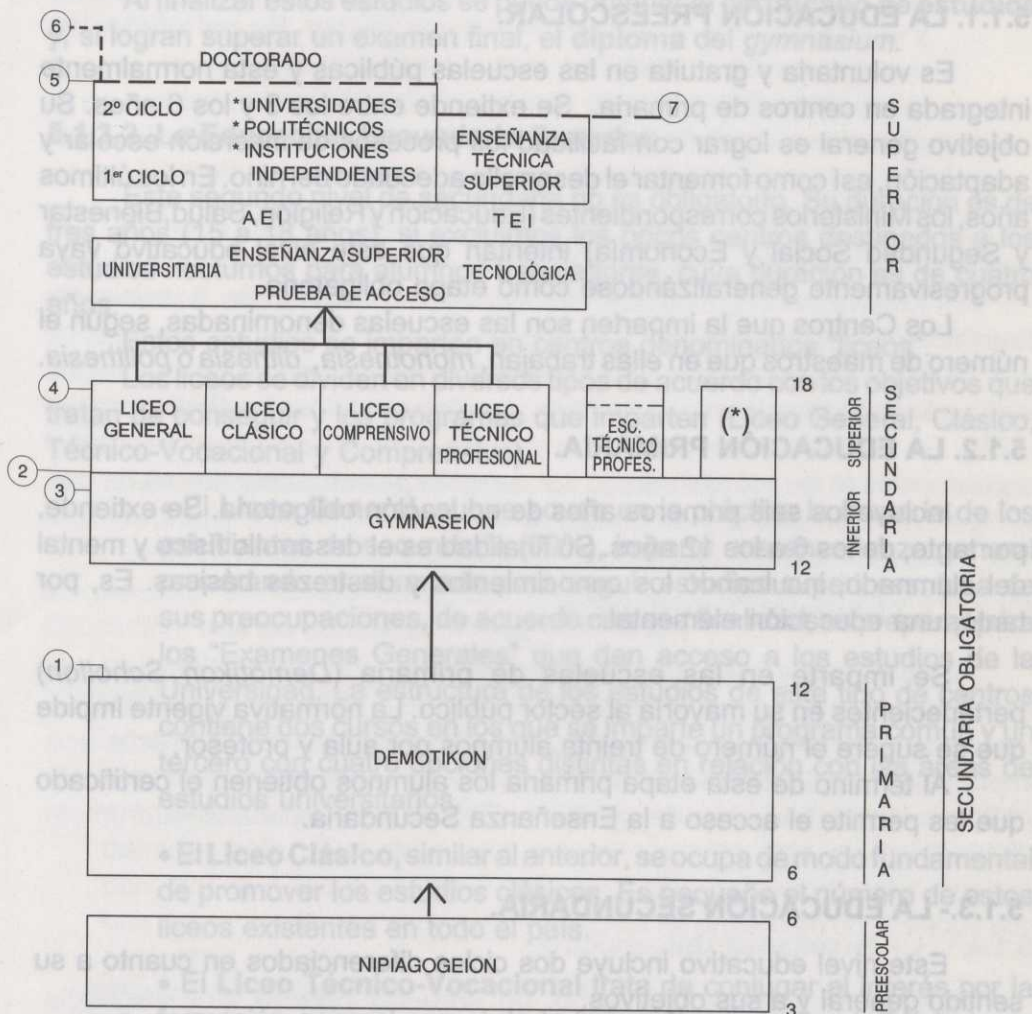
6

5

DOCTORADO

2º CICLO

1er CICLO

* UNIVERSIDADES
* POLITÉCNICOS
* INSTITUCIONES INDEPENDIENTES

7

ENSEÑANZA TÉCNICA SUPERIOR

A E I

T E I

UNIVERSITARIA ENSEÑANZA SUPERIOR TECNOLÓGICA

PRUEBA DE ACCESO

SUPERIOR

4

LICEO GENERAL

LICEO CLÁSICO

LICEO COMPRENSIVO

LICEO TÉCNICO PROFESIONAL

ESC. TÉCNICO PROFES.

(*)

18

2

3

GYMNASEION

12

SUPERIOR

INFERIOR

SECUNDARIA

SECUNDARIA OBLIGATORIA

1

12

DEMOTIKON

6

PRIMARIA

6

NIPIAGOGEION

3

PREESCOLAR

5.1.1. LA EDUCACIÓN PREESCOLAR

Es voluntaria y gratuita en las escuelas públicas y está normalmente integrada en centros de primaria. Se extiende entre los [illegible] años. Su objetivo general es lograr con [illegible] adaptación, así como fomentar el desarrollo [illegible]. En los últimos años, los Ministerios correspondientes (Educación y Religión, Salud, Bienestar y Seguridad Social y Economía) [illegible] progresivamente generalizándose como etapa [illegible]

Los Centros que la imparten son las escuelas denominadas, según el número de maestros que en ellas trabajan, "monotesia", "ditesia" o "politesia".

5.1.2. LA EDUCACIÓN PRIMARIA

Incluye los seis primeros años de educación obligatoria. Se extiende, por tanto, de los 6 a los 12 años. Su finalidad es el desarrollo físico y mental del alumnado, incluido los conocimientos y destrezas básicas. Es, por tanto, una educación elemental.

Se imparte en las escuelas de primaria (Demotiko, Scholeio) pertenecientes en su mayoría al sector público. La normativa vigente impide que se supere el número de treinta alumnos por aula y profesor.

Al término de esta etapa primaria los alumnos obtienen el certificado que les permite el acceso a la Enseñanza Secundaria.

5.1.3.- LA EDUCACIÓN SECUNDARIA

Este nivel educativo incluye dos ciclos diferenciados en cuanto a su sentido general y a sus objetivos.